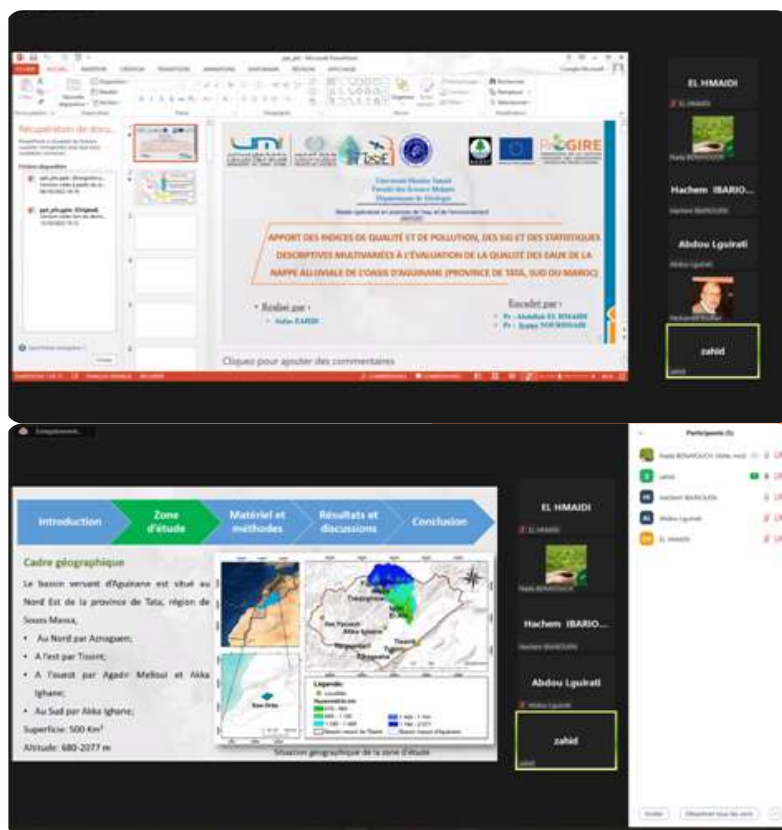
Récupération de documents

PIGIRE

Université Moulay Ismail
Faculté des Sciences Meknès
Département de Géologie

APPORT DES INDICES DE QUALITÉ ET DE POLLUTION, DES SIG ET DES STATISTIQUES DESCRIPTIVES MULTIVARIÉES À L'ÉVALUATION DE LA QUALITÉ DES EAUX DE LA NAPPE ALLUVIALE DE L'OASIS D'AGUINANE (PROVINCE DE TATA, SUD DU MAROC)

Réalisé par :

Encadré par :
Pr : Abdelhak EL HMAIDI
Pr : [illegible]

Cliquez pour ajouter des commentaires

EL HMAIDI
Hachem IBARIO...
Abdou Lguirati
zahid

Participants (5)

Introduction
Zone d'étude
Matériel et méthodes
Résultats et discussions
Conclusion

Cadre géographique

Le bassin versant d'Aguinane est situé au Nord Est de la province de Tata, région de Souss Massa,

• Au Nord par Azoguem;
• A l'est par Tissint;
• A l'ouest par Agadir Melloul et Akka Ighane;
• Au Sud par Akka Ighane;

Superficie: 500 Km²

Altitude: 680-2077 m

Légende

Situation géographique de la zone d'étude

EL HMAIDI
Hachem IBARIO...
Abdou Lguirati
zahid